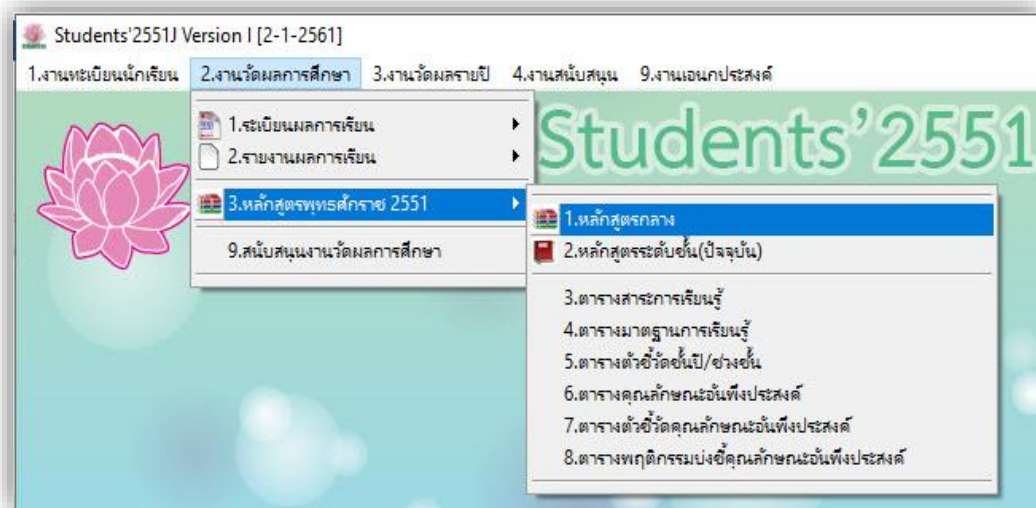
Students'2551J Version I [2-1-2561]

1.งานทะเบียนนักเรียน 2.งานวัดผลการศึกษา 3.งานวัดผลรายปี 4.งานสนับสนุน 9.งานเอนกประสงค์

1.ระเบียนผลการเรียน
2.รายงานผลการเรียน
3.หลักสูตรพุทธศักราช 2551
9.สนับสนุนงานวัดผลการศึกษา

Students'2551

1.หลักสูตรกลาง
2.หลักสูตรระดับชั้น(ปัจจุบัน)
3.ตารางสาระการเรียนรู้
4.ตารางมาตฐานการเรียนรู้
5.ตารางตัวชี้วัดชั้นปี/ช่วงชั้น
6.ตารางคุณลักษณะอันพึงประสงค์
7.ตารางตัวชี้วัดคุณลักษณะอันพึงประสงค์
8.ตารางพฤติกรรมบ่งชี้คุณลักษณะอันพึงประสงค์